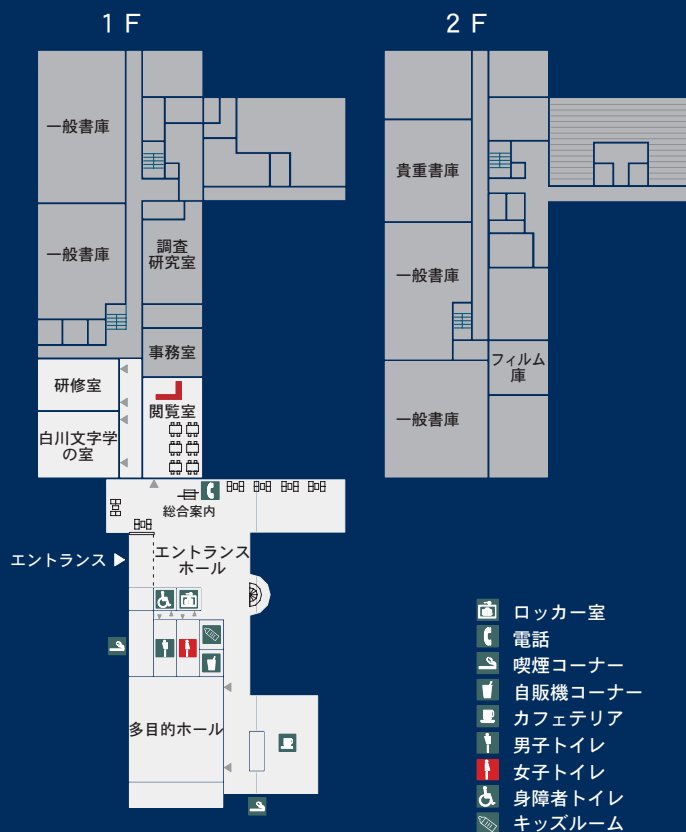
1F

2F

一般書庫

一般書庫

調査研究室

事務室

研修室

閲覧室

白川文字学の室

総合案内

エントランス ▶

エントランスホール

多目的ホール

貴重書庫

一般書庫

フィルム庫

一般書庫

ロッカー室
電話
喫煙コーナー
自販機コーナー
カフェテリア
男子トイレ
女子トイレ
身障者トイレ
キッズルーム